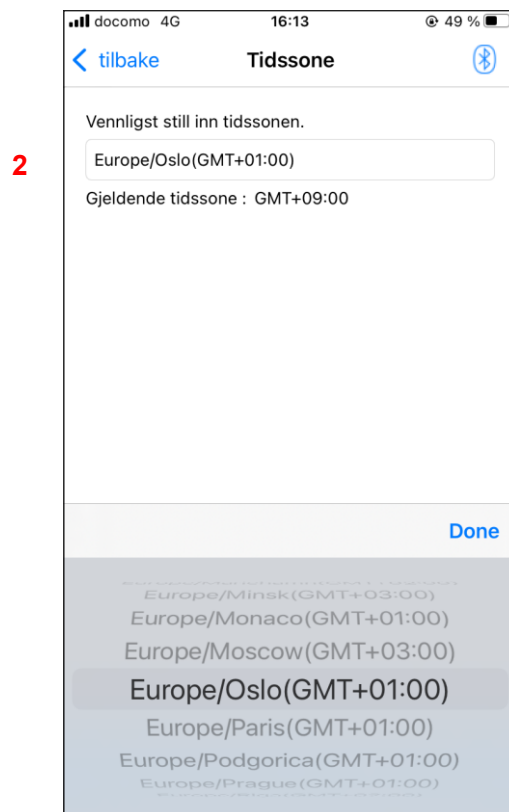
docomo 4G 16:13 49 %

2

tilbake Tidssone

Vennligst still inn tidssonen.

Europe/Oslo(GMT+01:00)

Gjeldende tidssone : GMT+09:00

Done

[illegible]
Europe/Minsk(GMT+03:00)
Europe/Monaco(GMT+01:00)
Europe/Moscow(GMT+03:00)
Europe/Oslo(GMT+01:00)
Europe/Paris(GMT+01:00)
Europe/Podgorica(GMT+01:00)
Europe/Prague(GMT+01:00)
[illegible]